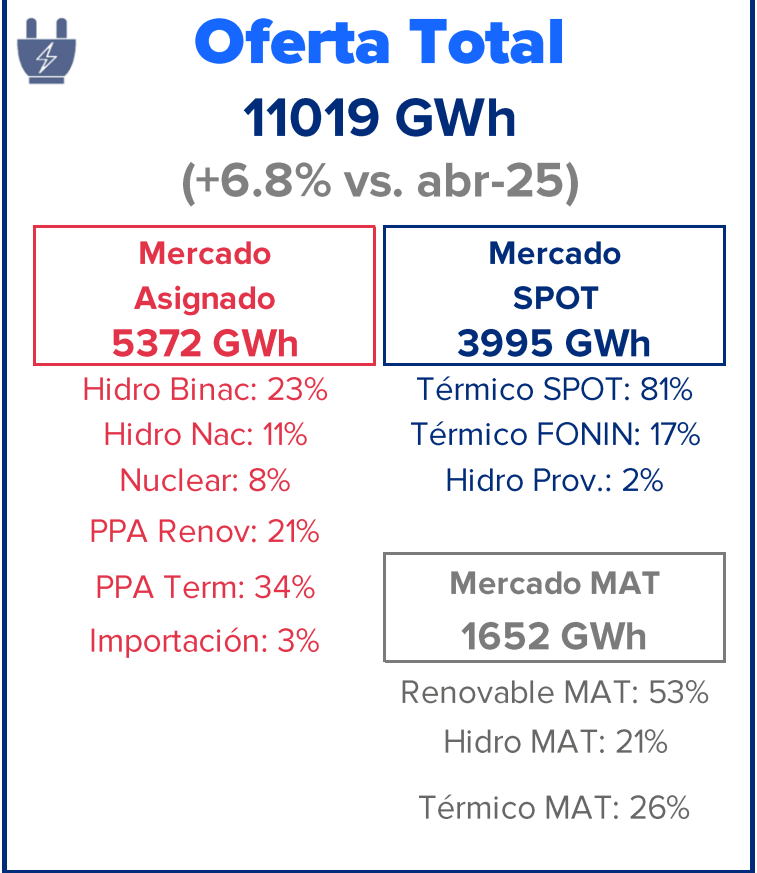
Oferta Total
11019 GWh
(+6.8% vs. abr-25)

Mercado Asignado
5372 GWh

Hidro Binac: 23%
Hidro Nac: 11%
Nuclear: 8%
PPA Renov: 21%
PPA Term: 34%
Importación: 3%

Mercado SPOT
3995 GWh

Térmico SPOT: 81%
Térmico FONIN: 17%
Hidro Prov.: 2%

Mercado MAT
1652 GWh

Renovable MAT: 53%
Hidro MAT: 21%
Térmico MAT: 26%